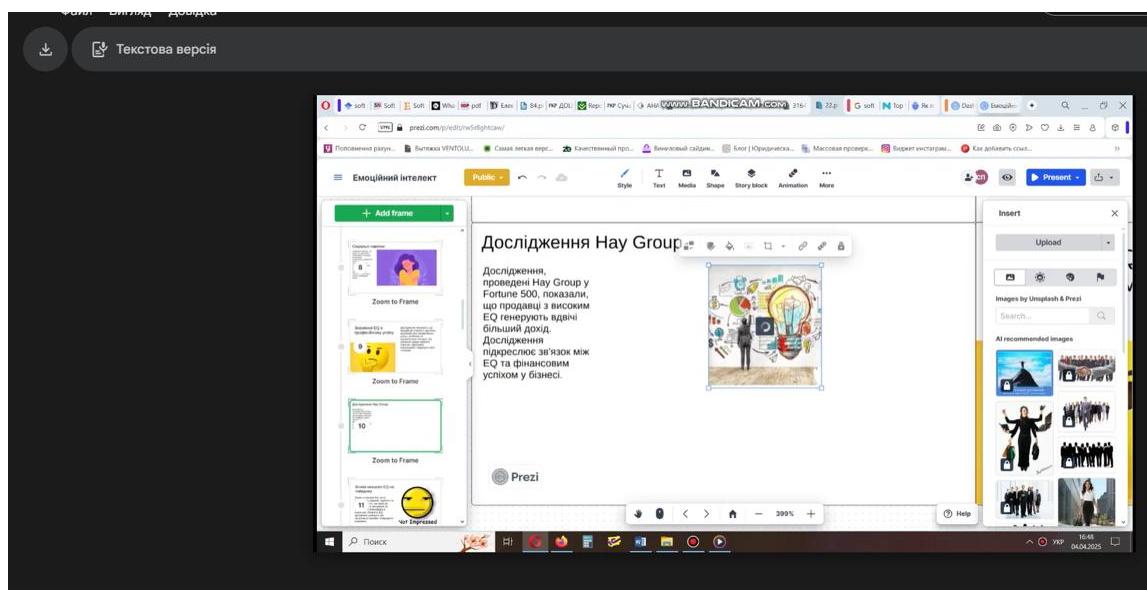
Файл Вигляд Довідка

Текстова версія

www.BANDICAM.com

prezi.com/p/edit/nw5n8ghtcaw/

Поповнення рахун... Витяжка VENTOLU... Самая легкая верг... Качественный про... Виниловый сайдин... Блог | Юридическа... Массовая проверк... Бюджет инстаграм... Как добавить ссыл...

Емоційний інтелект

Public

Style Text Media Shape Story block Animation More

Present

+ Add frame

8

Zoom to Frame

9

Zoom to Frame

10

Zoom to Frame

11

Not Impressed

Дослідження Hay Group

Дослідження, проведені Hay Group у Fortune 500, показали, що продавці з високим EQ генерують вдвічі більший дохід. Дослідження підкреслює зв'язок між EQ та фінансовим успіхом у бізнесі.

Prezi

399%

Help

Insert

Upload

Images by Unsplash & Prezi

Search...

AI recommended images

Поиск

УКР 16:48 04.04.2025